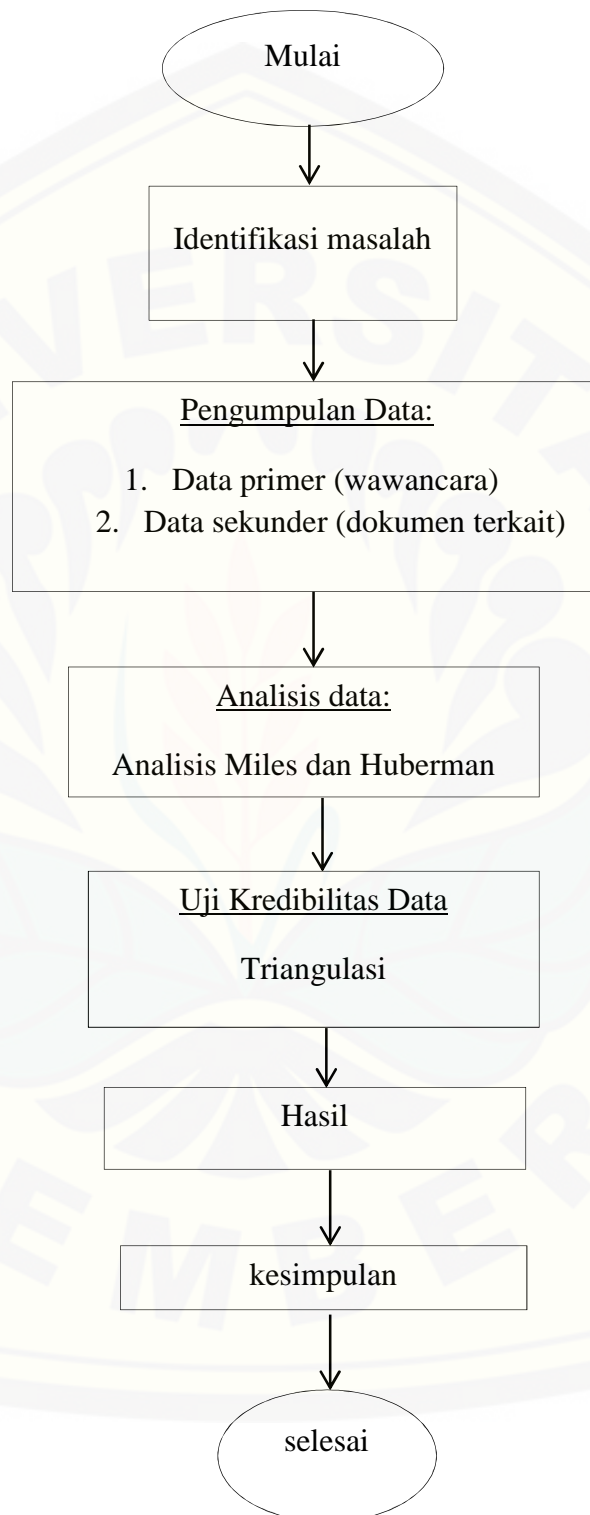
Mulai

Identifikasi masalah

Pengumpulan Data:

1. Data primer (wawancara)
2. Data sekunder (dokumen terkait)

Analisis data:

Analisis Miles dan Huberman

Uji Kredibilitas Data

Triangulasi

Hasil

kesimpulan

selesai